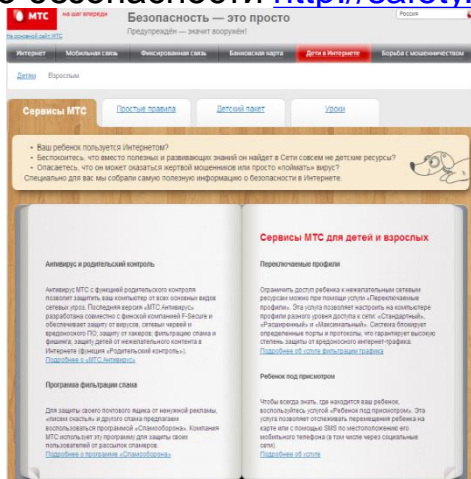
о безопасности http://safety

МТС на шаг впереди
На основной сайт МТС

Безопасность — это просто
Предупреждён — значит вооружён!

Россия

Интернет | Мобильная связь | Фиксированная связь | Банковская карта | Дети в Интернете | Борьба с мошенничеством

Детям Взрослым

Сервисы МТС | Простые правила | Детский пакет | Уроки

• Ваш ребенок пользуется Интернетом?
• Беспокоитесь, что вместо полезных и развивающих знаний он найдет в Сети совсем не детские ресурсы?
• Опасаетесь, что он может оказаться жертвой мошенников или просто «поймать» вирус?
Специально для вас мы собрали самую полезную информацию о безопасности в Интернете.

Антивирус и родительский контроль

Антивирус МТС с функцией родительского контроля позволит защитить ваш компьютер от всех основных видов сетевых угроз. Последняя версия «МТС Антивирус» разработана совместно с финской компанией F-Secure и обеспечивает защиту от вирусов, сетевых червей и вредоносного ПО; защиту от хакеров; фильтрацию спама и фишинга; защиту детей от нежелательного контента в Интернете (функция «Родительский контроль»).
Подробнее о «МТС Антивирус»

Программа фильтрации спама

Для защиты своего почтового ящика от ненужной рекламы, «писем счастья» и другого спама предлагаем воспользоваться программой «Спамоборона». Компания МТС использует эту программу для защиты своих пользователей от рассылок спамеров.
Подробнее о программе «Спамоборона»

Сервисы МТС для детей и взрослых

Переключаемые профили

Ограничить доступ ребенка к нежелательным сетевым ресурсам можно при помощи услуги «Переключаемые профили». Эта услуга позволяет настроить на компьютере профили разного уровня доступа к сети: «Стандартный», «Расширенный» и «Максимальный». Система блокирует определенные порты и протоколы, что гарантирует высокую степень защиты от вредоносного интернет-трафика.
Подробнее об услуге фильтрации трафика

Ребенок под присмотром

Чтобы всегда знать, где находится ваш ребенок, воспользуйтесь услугой «Ребенок под присмотром». Эта услуга позволяет отслеживать перемещения ребенка на карте или с помощью SMS по местоположению его мобильного телефона (в том числе через социальные сети).
Подробнее об услуге